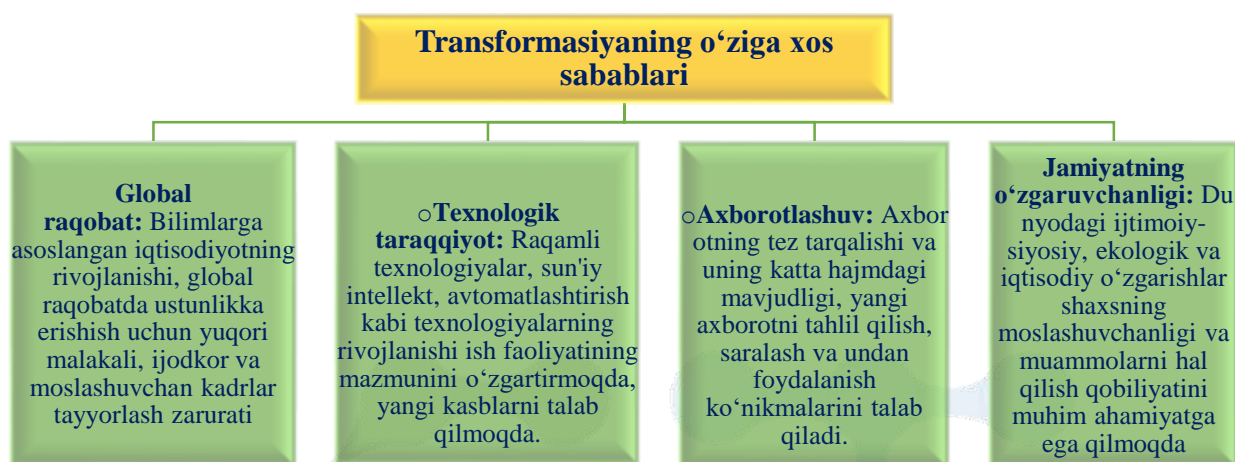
Transformasiyaning o‘ziga xos sabablari

Global raqobat: Bilimlarga asoslangan iqtisodiyotning rivojlanishi, global raqobatda ustunlikka erishish uchun yuqori malakali, ijodkor va moslashuvchan kadrlar tayyorlash zarurati

○Texnologik taraqqiyot: Raqamli texnologiyalar, sun'iy intellekt, avtomatlashtirish kabi texnologiyalarning rivojlanishi ish faoliyatining mazmunini o‘zgartirmoqda, yangi kasblarni talab qilmoqda.

○Axborotlashuv: Axborotning tez tarqalishi va uning katta hajmdagi mavjudligi, yangi axborotni tahlil qilish, saralash va undan foydalanish ko‘nikmalarini talab qiladi.

Jamiyatning o‘zgaruvchanligi: Dunyodagi ijtimoiy-siyosiy, ekologik va iqtisodiy o‘zgarishlar shaxsning moslashuvchanligi va muammolarni hal qilish qobiliyatini muhim ahamiyatga ega qilmoqda